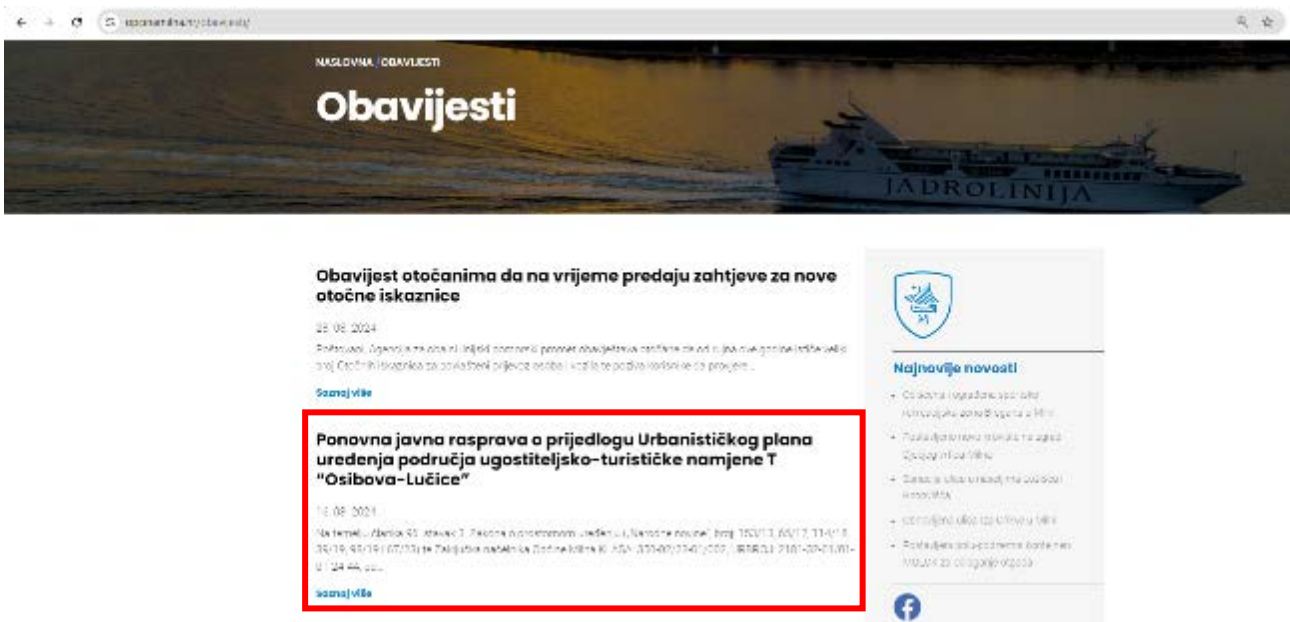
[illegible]

NASLOVNA / OBAVIJESTI

Obavijesti

JADROLINIJA

Obavijest otočanima da na vrijeme predaju zahtjeve za nove otočne iskaznice

28. 08. 2024.

Poštovani, Agencija za obalni linijski pomorski promet obavještava građane da od 1. ... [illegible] otočnih iskaznica za povlašteni prijevoz osoba i vozila te poziva korisnike da provjere ...

Saznaj više

Ponovna javna rasprava o prijedlogu Urbanističkog plana uređenja područja ugostiteljsko-turističke namjene T "Osibova-Lučice"

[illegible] 08. 2024.

Na temelju članka 91. stavak 1. Zakona o prostornom uređenju (Narodne novine, broj 153/13, 65/17, 114/18, 39/19, 98/19 i 67/23) te Zaključka načelnika Općine Milna ... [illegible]

Saznaj više

Najnovije novosti

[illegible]

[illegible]

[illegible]

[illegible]

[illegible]